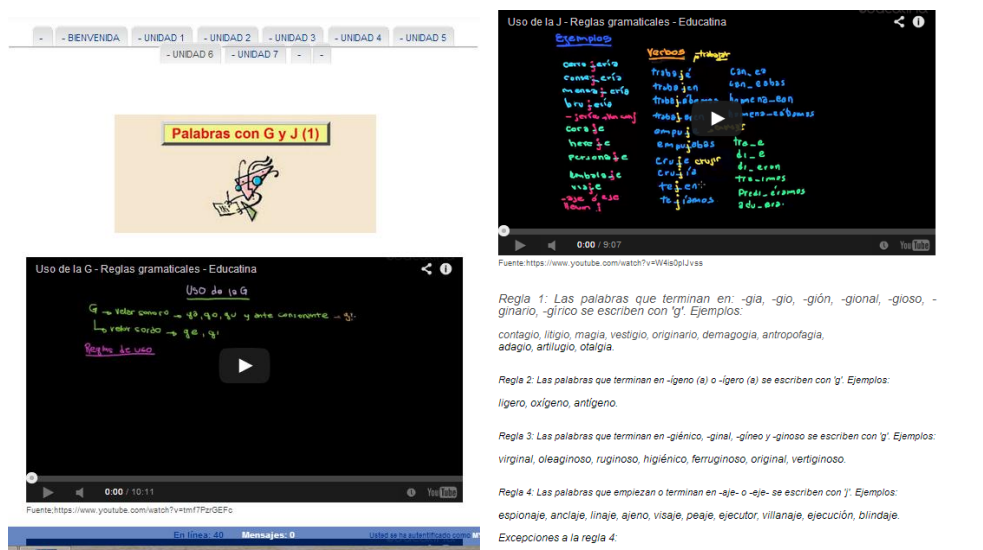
- | - BIENVENIDA | - UNIDAD 1 | - UNIDAD 2 | - UNIDAD 3 | - UNIDAD 4 | - UNIDAD 5 | - UNIDAD 6 | - UNIDAD 7 | - | -

Palabras con G y J (1)

Uso de la G - Reglas gramaticales - Educatina

Uso de la G

G → valor sonoro → ga, go, gu y ante consonante → gl.
→ valor sordo → ge, gi

Reglas de uso

0:00 / 10:11

Fuente;https://www.youtube.com/watch?v=tmf7PzrGEFc

En línea: 40 Mensajes: 0

Uso de la J - Reglas gramaticales - Educatina

Ejemplos

Verbos

0:00 / 9:07

Fuente:https://www.youtube.com/watch?v=W4is0plJvss

Regla 1: Las palabras que terminan en: -gia, -gio, -gión, -gional, -gioso, -ginario, -gírico se escriben con 'g'. Ejemplos:

contagio, litigio, magia, vestigio, originario, demagogia, antropofagia, adagio, artilugio, otalgia.

Regla 2: Las palabras que terminan en -ígeno (a) o -ígero (a) se escriben con 'g'. Ejemplos:

ligero, oxígeno, antígeno.

Regla 3: Las palabras que terminan en -giénico, -ginal, -gíneo y -ginoso se escriben con 'g'. Ejemplos:

virginal, oleaginoso, ruginoso, higiénico, ferruginoso, original, vertiginoso.

Regla 4: Las palabras que empiezan o terminan en -aje- o -eje- se escriben con 'j'. Ejemplos:

espionaje, anclaje, linaje, ajeno, visaje, peaje, ejecutor, villanaje, ejecución, blindaje.

Excepciones a la regla 4: